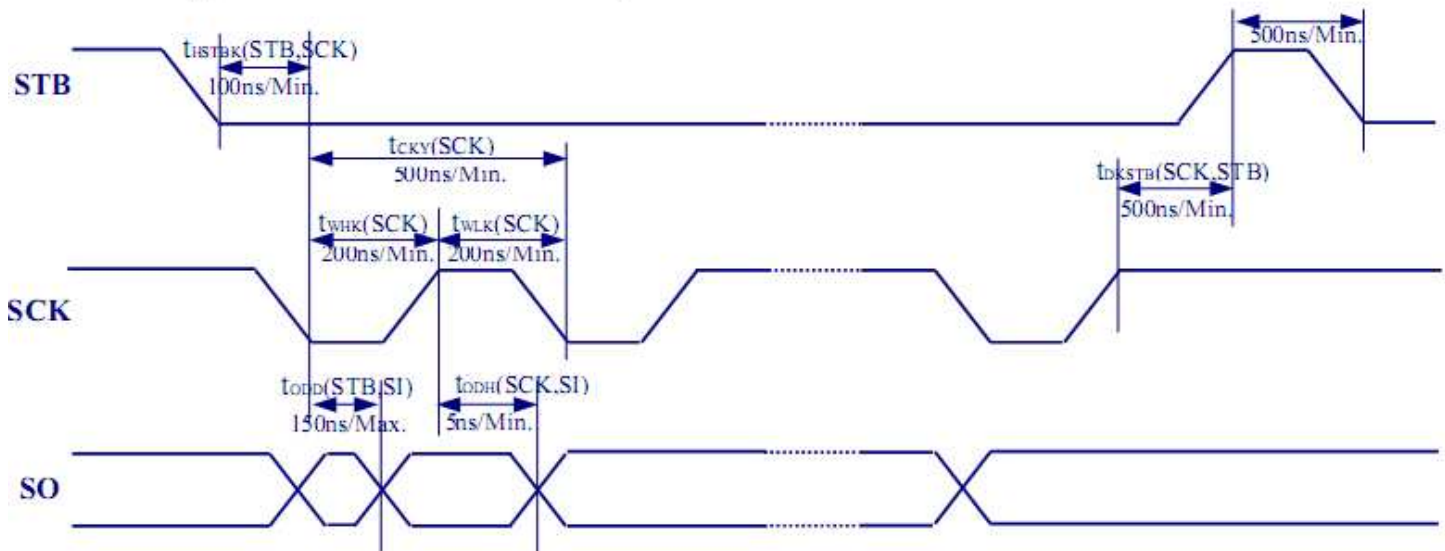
STB

$t_{HSTBK}$(STB,SCK)
100ns/Min.

500ns/Min.

$t_{CKY}$(SCK)
500ns/Min.

$t_{DKSTB}$(SCK,STB)
500ns/Min.

$t_{WHK}$(SCK)
200ns/Min.

$t_{WLK}$(SCK)
200ns/Min.

SCK

$t_{ODD}$(STB,SI)
150ns/Max.

$t_{ODH}$(SCK,SI)
5ns/Min.

SO